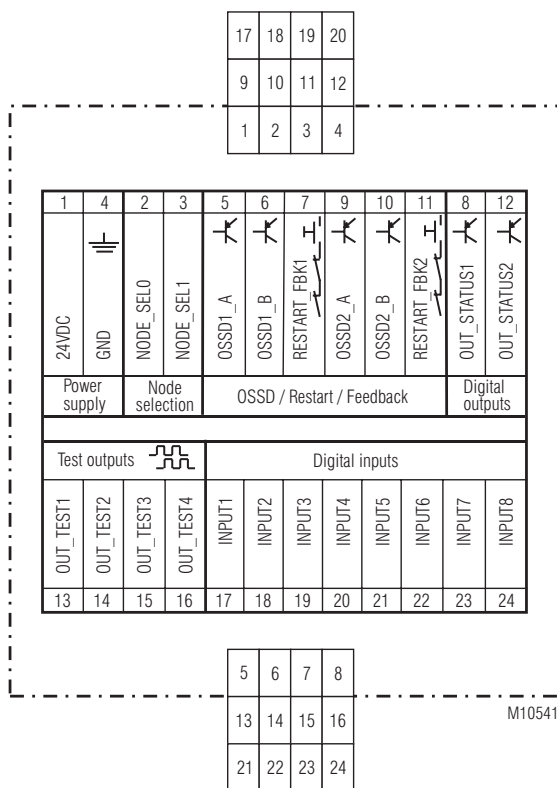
| 17 | 18 | 19 | 20 |
|---|---|---|---|
| 9 | 10 | 11 | 12 |
| 1 | 2 | 3 | 4 |

| 1 | 4 | 2 | 3 | 5 | 6 | 7 | 9 | 10 | 11 | 8 | 12 |
|---|---|---|---|---|---|---|---|---|---|---|---|
| 24VDC | GND | NODE_SEL0 | NODE_SEL1 | OSSD1_A | OSSD1_B | RESTART_FBK1 | OSSD2_A | OSSD2_B | RESTART_FBK2 | OUT_STATUS1 | OUT_STATUS2 |
| Power supply | | Node selection | | OSSD / Restart / Feedback | | | | | | Digital outputs | |

| Test outputs | | | | Digital inputs | | | | | | | |
|---|---|---|---|---|---|---|---|---|---|---|---|
| OUT_TEST1 | OUT_TEST2 | OUT_TEST3 | OUT_TEST4 | INPUT1 | INPUT2 | INPUT3 | INPUT4 | INPUT5 | INPUT6 | INPUT7 | INPUT8 |
| 13 | 14 | 15 | 16 | 17 | 18 | 19 | 20 | 21 | 22 | 23 | 24 |

| 5 | 6 | 7 | 8 |
|---|---|---|---|
| 13 | 14 | 15 | 16 |
| 21 | 22 | 23 | 24 |

M10541